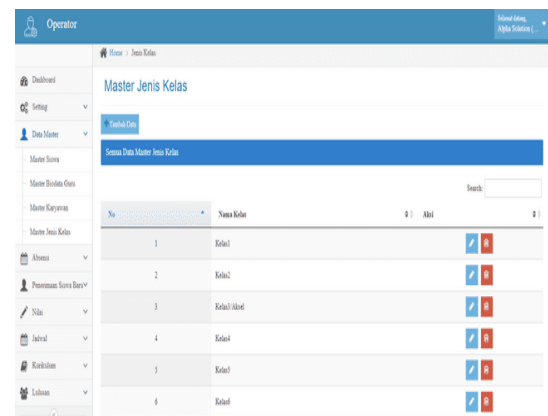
Operator

Selamat datang,
Alpha Solution (...

Home > Jenis Kelas

Dashboard
Setting
Data Master
Master Siswa
Master Biodata Guru
Master Karyawan
Master Jenis Kelas
Absensi
Penerimaan Siswa Baru
Nilai
Jadwal
Kurikulum
Lulusan

Master Jenis Kelas

Tambah Data

Semua Data Master Jenis Kelas

Search:

| No | Nama Kelas | Aksi |
|---|---|---|
| 1 | Kelas1 | |
| 2 | Kelas2 | |
| 3 | Kelas3 Aksel | |
| 4 | Kelas4 | |
| 5 | Kelas5 | |
| 6 | Kelas6 | |